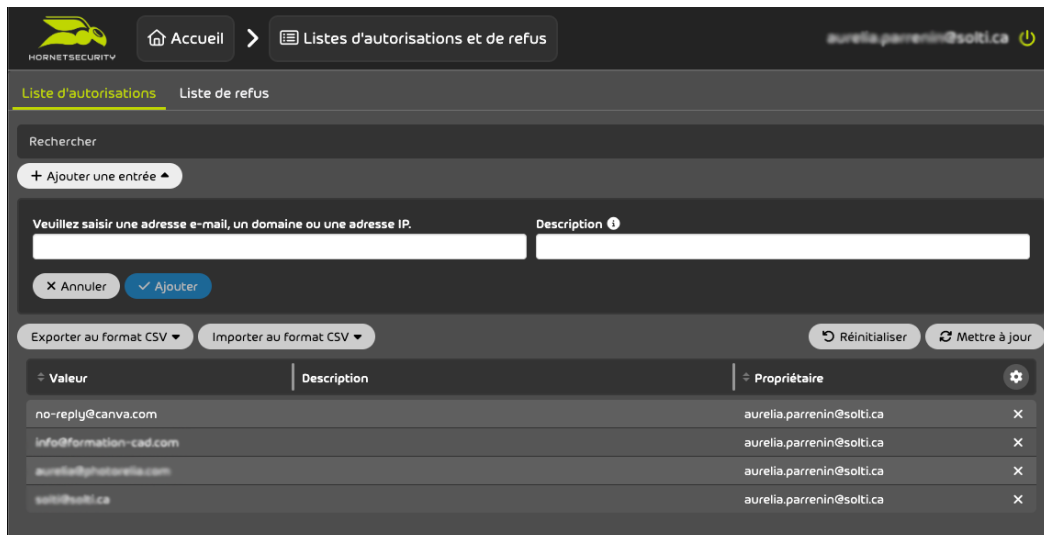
HORNETSECURITY

Accueil

Listes d'autorisations et de refus

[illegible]

Liste d'autorisations

Liste de refus

Rechercher

+ Ajouter une entrée

Veuillez saisir une adresse e-mail, un domaine ou une adresse IP.

Description

× Annuler

✓ Ajouter

Exporter au format CSV

Importer au format CSV

Réinitialiser

Mettre à jour

| Valeur | Description | Propriétaire | |
|---|---|---|---|
| no-reply@canva.com | | aurelia.parrenin@solti.ca | × |
| info@formation-cad.com | | aurelia.parrenin@solti.ca | × |
| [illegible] | | aurelia.parrenin@solti.ca | × |
| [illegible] | | aurelia.parrenin@solti.ca | × |